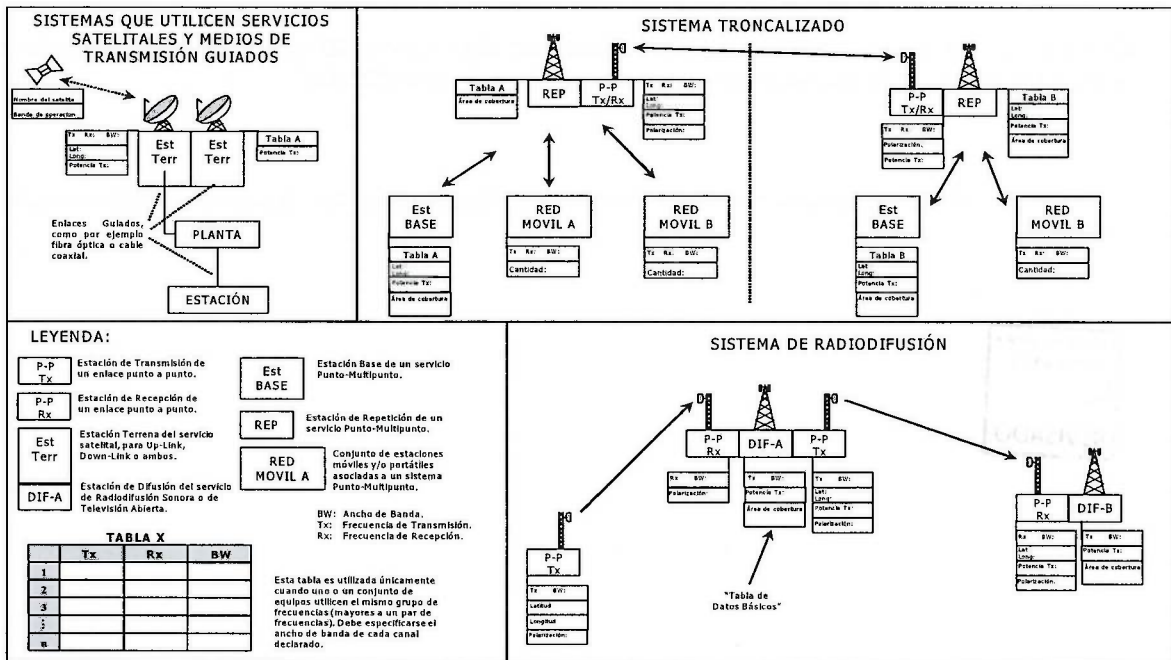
SISTEMAS QUE UTILICEN SERVICIOS SATELITALES Y MEDIOS DE TRANSMISIÓN GUIADOS

Nombre del satelite
Banda de operación

Tx: Rx: BW:
Lat:
Long:
Potencia Tx:

Est Terr
Est Terr

Tabla A
Potencia Tx:

Enlaces Guiados, como por ejemplo fibra óptica o cable coaxial.

PLANTA

ESTACIÓN

SISTEMA TRONCALIZADO

Tabla A
Área de cobertura

REP

P-P Tx/Rx

Tx: Rx: BW:
Lat:
Long:
Potencia Tx:
Polarización:

P-P Tx/Rx

REP

Tabla B
Lat:
Long:
Potencia Tx:
Área de cobertura

Tx: Rx: BW:
Polarización.
Potencia Tx:

Est BASE
Tabla A
Lat:
Long:
Potencia Tx:
Área de cobertura

RED MOVIL A
Tx: Rx: BW:
Cantidad:

RED MOVIL B
Tx: Rx: BW:
Cantidad:

Est BASE
Tabla B
Lat:
Long:
Potencia Tx:
Área de cobertura

RED MOVIL B
Tx: Rx: BW:
Cantidad:

LEYENDA:

P-P Tx
Estación de Transmisión de un enlace punto a punto.

P-P Rx
Estación de Recepción de un enlace punto a punto.

Est Terr
Estación Terrena del servicio satelital, para Up-Link, Down-Link o ambos.

DIF-A
Estación de Difusión del servicio de Radiodifusión Sonora o de Televisión Abierta.

Est BASE
Estación Base de un servicio Punto-Multipunto.

REP
Estación de Repetición de un servicio Punto-Multipunto.

RED MOVIL A
Conjunto de estaciones móviles y/o portátiles asociadas a un sistema Punto-Multipunto.

BW: Ancho de Banda.
Tx: Frecuencia de Transmisión.
Rx: Frecuencia de Recepción.

TABLA X

| | Tx | Rx | BW |
|---|---|---|---|
| 1 | | | |
| 2 | | | |
| 3 | | | |
| ⋮ | | | |
| n | | | |

Esta tabla es utilizada únicamente cuando uno o un conjunto de equipos utilicen el mismo grupo de frecuencias (mayores a un par de frecuencias). Debe especificarse el ancho de banda de cada canal declarado.

SISTEMA DE RADIODIFUSIÓN

P-P Rx
Rx: BW:
Polarización:

DIF-A
Tx: BW:
Potencia Tx:
Área de cobertura

P-P Tx
Tx: BW:
Lat:
Long:
Potencia Tx:
Polarización:

P-P Tx
Tx: BW:
Latitud
Longitud
Polarización:

"Tabla de Datos Básicos"

P-P Rx
Rx: BW:
Lat:
Long:
Potencia Tx:
Polarización:

DIF-B
Tx: BW:
Potencia Tx:
Área de cobertura